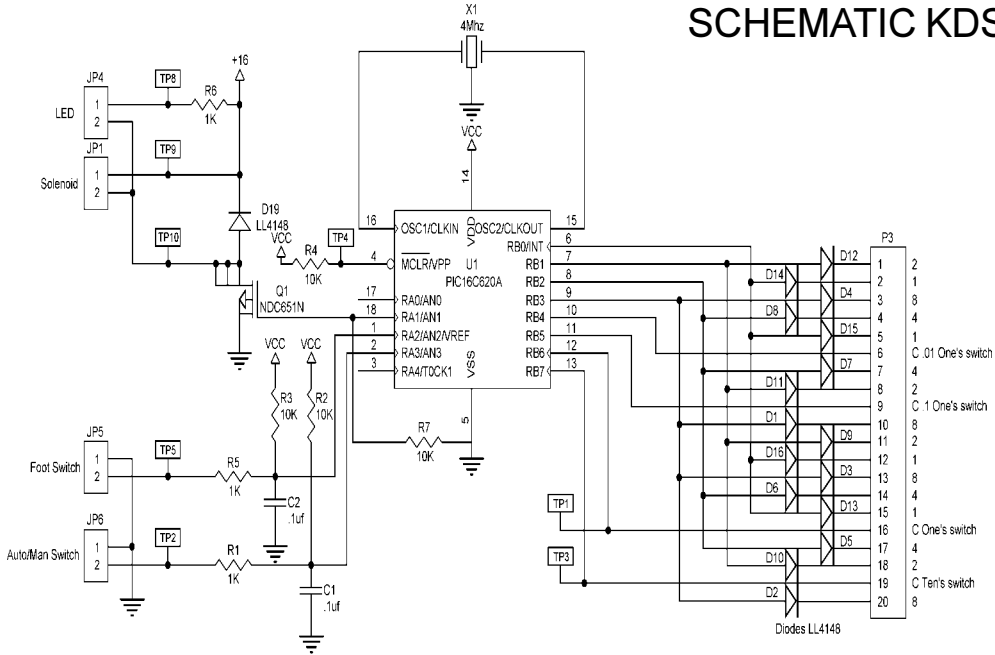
SCHEMATIC KDS

X1
4Mhz

JP4
LED
1
2
TP8
R6
1K
+16

JP1
Solenoid
1
2
TP9

D19
LL4148

TP10

VCC
R4
10K
TP4

Q1
NDC651N

VCC
14
VDD

16 OSC1/CLKIN
OSC2/CLKOUT 15
4 $\overline{MCLR}$/VPP
U1
PIC16C620A
17 RA0/AN0
18 RA1/AN1
1 RA2/AN2/VREF
2 RA3/AN3
3 RA4/T0CK1
VSS
5
RB0/INT 6
RB1 7
RB2 8
RB3 9
RB4 10
RB5 11
RB6 12
RB7 13

VCC
R3
10K
VCC
R2
10K

R7
10K

JP5
Foot Switch
1
2
TP5
R5
1K
C2
.1uf

JP6
Auto/Man Switch
1
2
TP2
R1
1K
C1
.1uf

TP1
TP3

D12
D14
D4
D8
D15
D7
D11
D1
D9
D16
D3
D6
D13
D5
D10
D2
Diodes LL4148

P3
1 2
2 1
3 8
4 4
5 1
6 C .01 One's switch
7 4
8 2
9 C .1 One's switch
10 8
11 2
12 1
13 8
14 4
15 1
16 C One's switch
17 4
18 2
19 C Ten's switch
20 8